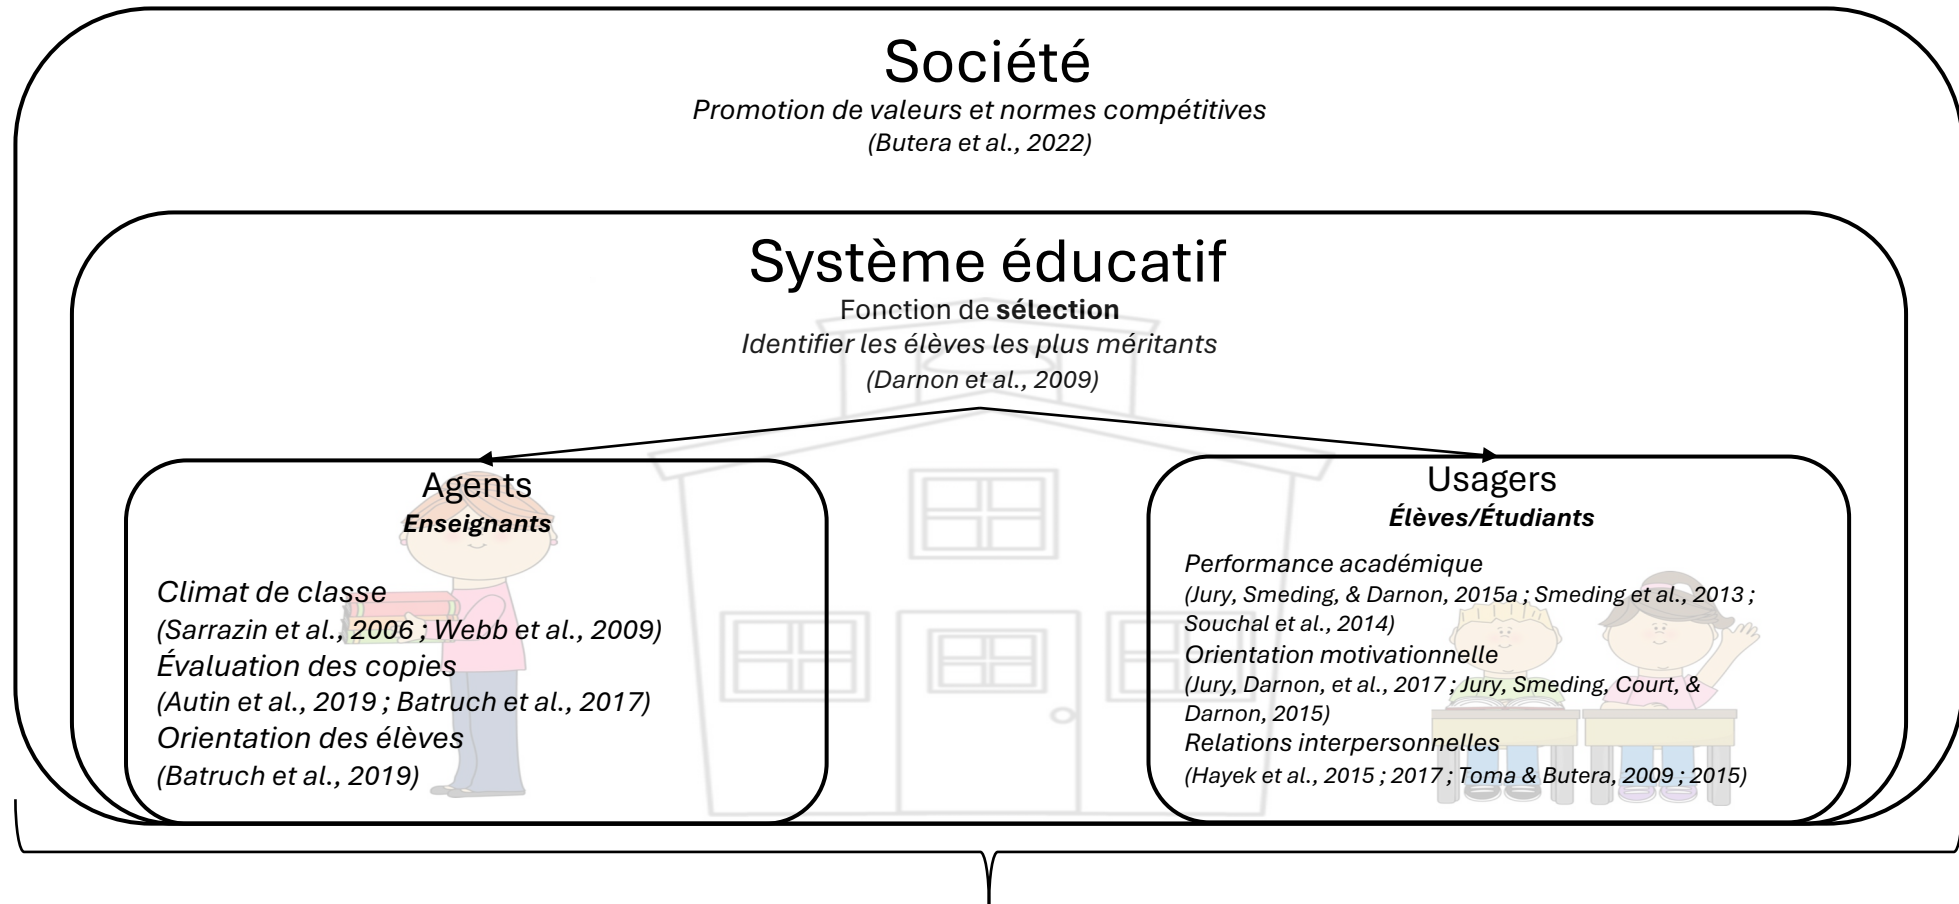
Société

*Promotion de valeurs et normes compétitives*
*(Butera et al., 2022)*

Système éducatif

Fonction de **sélection**
*Identifier les élèves les plus méritants*
*(Darnon et al., 2009)*

Agents
***Enseignants***

*Climat de classe*
*(Sarrazin et al., 2006 ; Webb et al., 2009)*
*Évaluation des copies*
*(Autin et al., 2019 ; Batruch et al., 2017)*
*Orientation des élèves*
*(Batruch et al., 2019)*

Usagers
***Élèves/Étudiants***

*Performance académique*
*(Jury, Smeding, & Darnon, 2015a ; Smeding et al., 2013 ; Souchal et al., 2014)*
*Orientation motivationnelle*
*(Jury, Darnon, et al., 2017 ; Jury, Smeding, Court, & Darnon, 2015)*
*Relations interpersonnelles*
*(Hayek et al., 2015 ; 2017 ; Toma & Butera, 2009 ; 2015)*